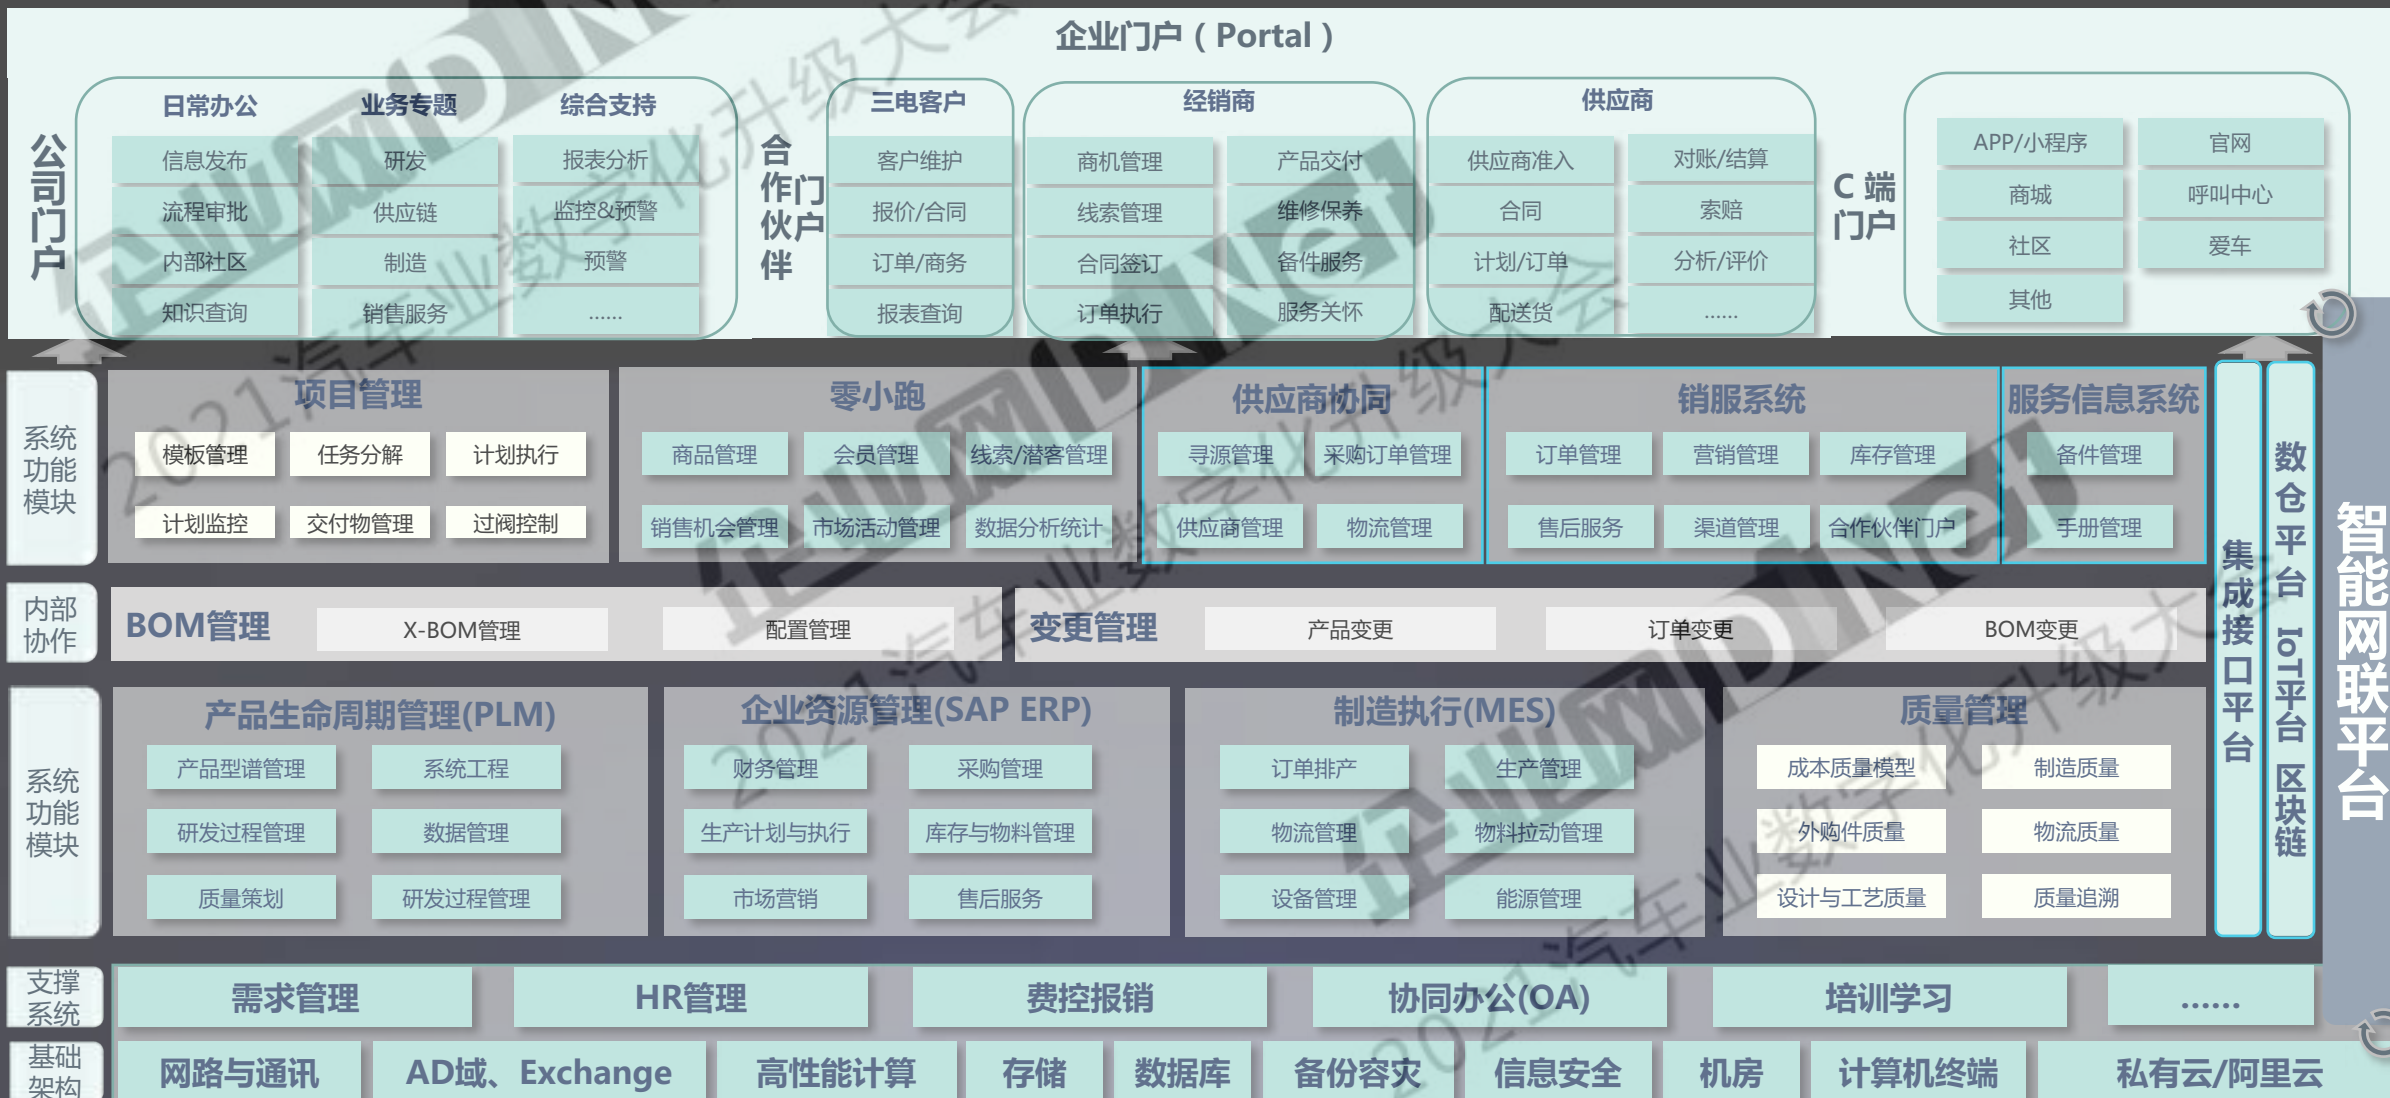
企业门户（Portal）

公司门户

日常办公 业务专题 综合支持

信息发布 研发 报表分析
流程审批 供应链 监控&预警
内部社区 制造 预警
知识查询 销售服务 ......

合作伙伴门户

三电客户
客户维护
报价/合同
订单/商务
报表查询

经销商
商机管理 产品交付
线索管理 维修保养
合同签订 备件服务
订单执行 服务关怀

供应商
供应商准入 对账/结算
合同 索赔
计划/订单 分析/评价
配送货 ......

C端门户
APP/小程序 官网
商城 呼叫中心
社区 爱车
其他

系统功能模块

项目管理
模板管理 任务分解 计划执行
计划监控 交付物管理 过阀控制

零小跑
商品管理 会员管理 线索/潜客管理
销售机会管理 市场活动管理 数据分析统计

供应商协同
寻源管理 采购订单管理
供应商管理 物流管理

销服系统
订单管理 营销管理 库存管理
售后服务 渠道管理 合作伙伴门户

服务信息系统
备件管理
手册管理

内部协作
BOM管理 X-BOM管理 配置管理
变更管理 产品变更 订单变更 BOM变更

系统功能模块

产品生命周期管理(PLM)
产品型谱管理 系统工程
研发过程管理 数据管理
质量策划 研发过程管理

企业资源管理(SAP ERP)
财务管理 采购管理
生产计划与执行 库存与物料管理
市场营销 售后服务

制造执行(MES)
订单排产 生产管理
物流管理 物料拉动管理
设备管理 能源管理

质量管理
成本质量模型 制造质量
外购件质量 物流质量
设计与工艺质量 质量追溯

集成接口平台
数仓平台 IoT平台 区块链
智能网联平台

支撑系统
需求管理 HR管理 费控报销 协同办公(OA) 培训学习 ......

基础架构
网路与通讯 AD域、Exchange 高性能计算 存储 数据库 备份容灾 信息安全 机房 计算机终端 私有云/阿里云

2021汽车业数字化升级大会